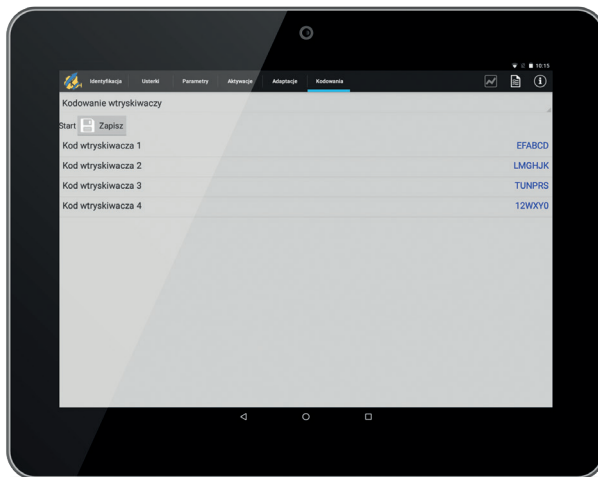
10:15

Identyfikacja Usterki Parametry Aktywacja Adaptacje Kodowania

Kodowanie wtryskiwaczy

Start Zapisz

| Kod wtryskiwacza 1 | EFABCD |
|---|---|
| Kod wtryskiwacza 2 | LMGHJK |
| Kod wtryskiwacza 3 | TUNPRS |
| Kod wtryskiwacza 4 | 12WXY0 |